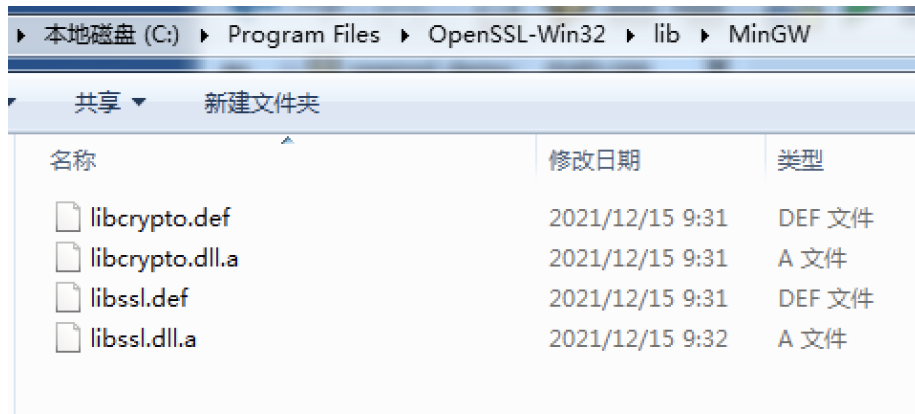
▸ 本地磁盘 (C:) ▸ Program Files ▸ OpenSSL-Win32 ▸ lib ▸ MinGW

共享 ▾ 新建文件夹

| 名称 | 修改日期 | 类型 |
|---|---|---|
| libcrypto.def | 2021/12/15 9:31 | DEF 文件 |
| libcrypto.dll.a | 2021/12/15 9:31 | A 文件 |
| libssl.def | 2021/12/15 9:31 | DEF 文件 |
| libssl.dll.a | 2021/12/15 9:32 | A 文件 |